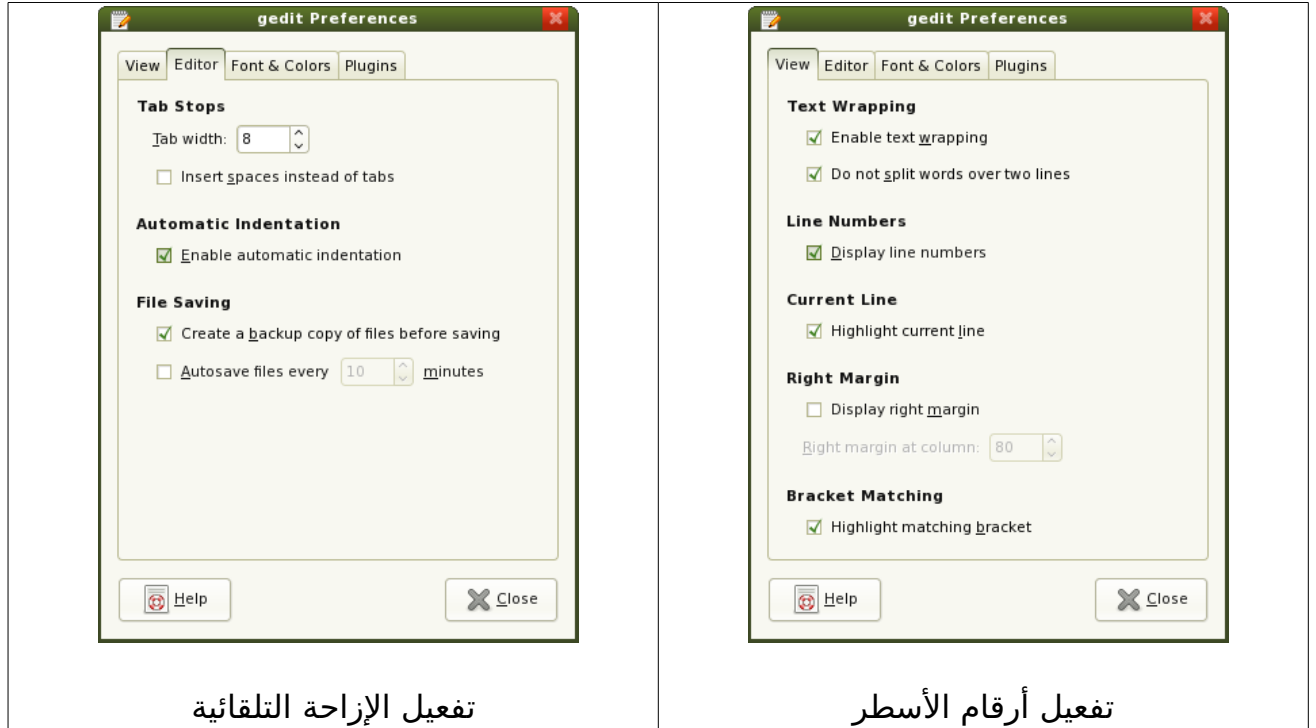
gedit Preferences

View | Editor | Font & Colors | Plugins

Tab Stops

Tab width: 8

Insert spaces instead of tabs

Automatic Indentation

Enable automatic indentation

File Saving

Create a backup copy of files before saving

Autosave files every 10 minutes

Help

Close

تفعيل الإزاحة التلقائية

gedit Preferences

View | Editor | Font & Colors | Plugins

Text Wrapping

Enable text wrapping

Do not split words over two lines

Line Numbers

Display line numbers

Current Line

Highlight current line

Right Margin

Display right margin

Right margin at column: 80

Bracket Matching

Highlight matching bracket

Help

Close

تفعيل أرقام الأسطر